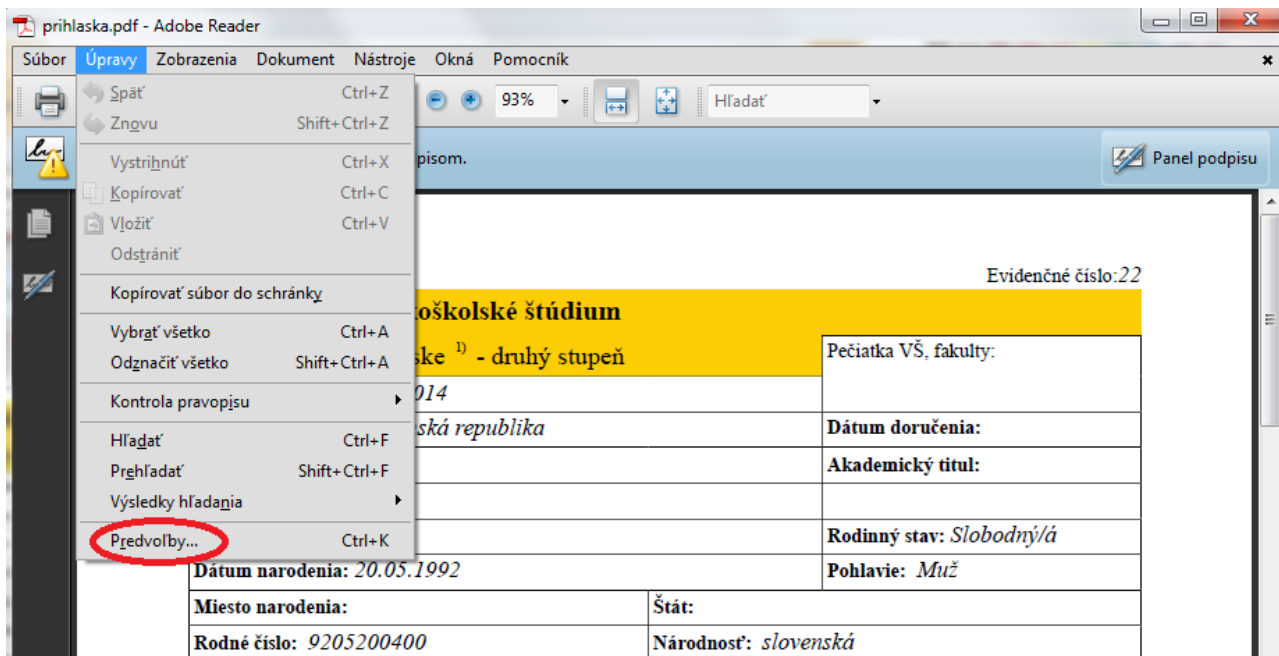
prihlaska.pdf - Adobe Reader

Súbor Úpravy Zobrazenia Dokument Nástroje Okná Pomocník

Späť Ctrl+Z
Znovu Shift+Ctrl+Z
Vystrihnúť Ctrl+X
Kopírovať Ctrl+C
Vložiť Ctrl+V
Odstrániť
Kopírovať súbor do schránky
Vybrať všetko Ctrl+A
Odznačiť všetko Shift+Ctrl+A
Kontrola pravopisu
Hľadať Ctrl+F
Prehľadať Shift+Ctrl+F
Výsledky hľadania
Predvoľby... Ctrl+K

93% Hľadať

pisom.

Panel podpisu

Evidenčné číslo:22

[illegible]okoškolské štúdium

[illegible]ske $^{1)}$ - druhý stupeň

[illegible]014

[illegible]ská republika

| | |
|---|---|
| | Pečiatka VŠ, fakulty: |
| | Dátum doručenia: |
| | Akademický titul: |
| | |
| | Rodinný stav: Slobodný/á |
| Dátum narodenia: 20.05.1992 | Pohlavie: Muž |
| Miesto narodenia: | Štát: |
| Rodné číslo: 9205200400 | Národnosť: slovenská |